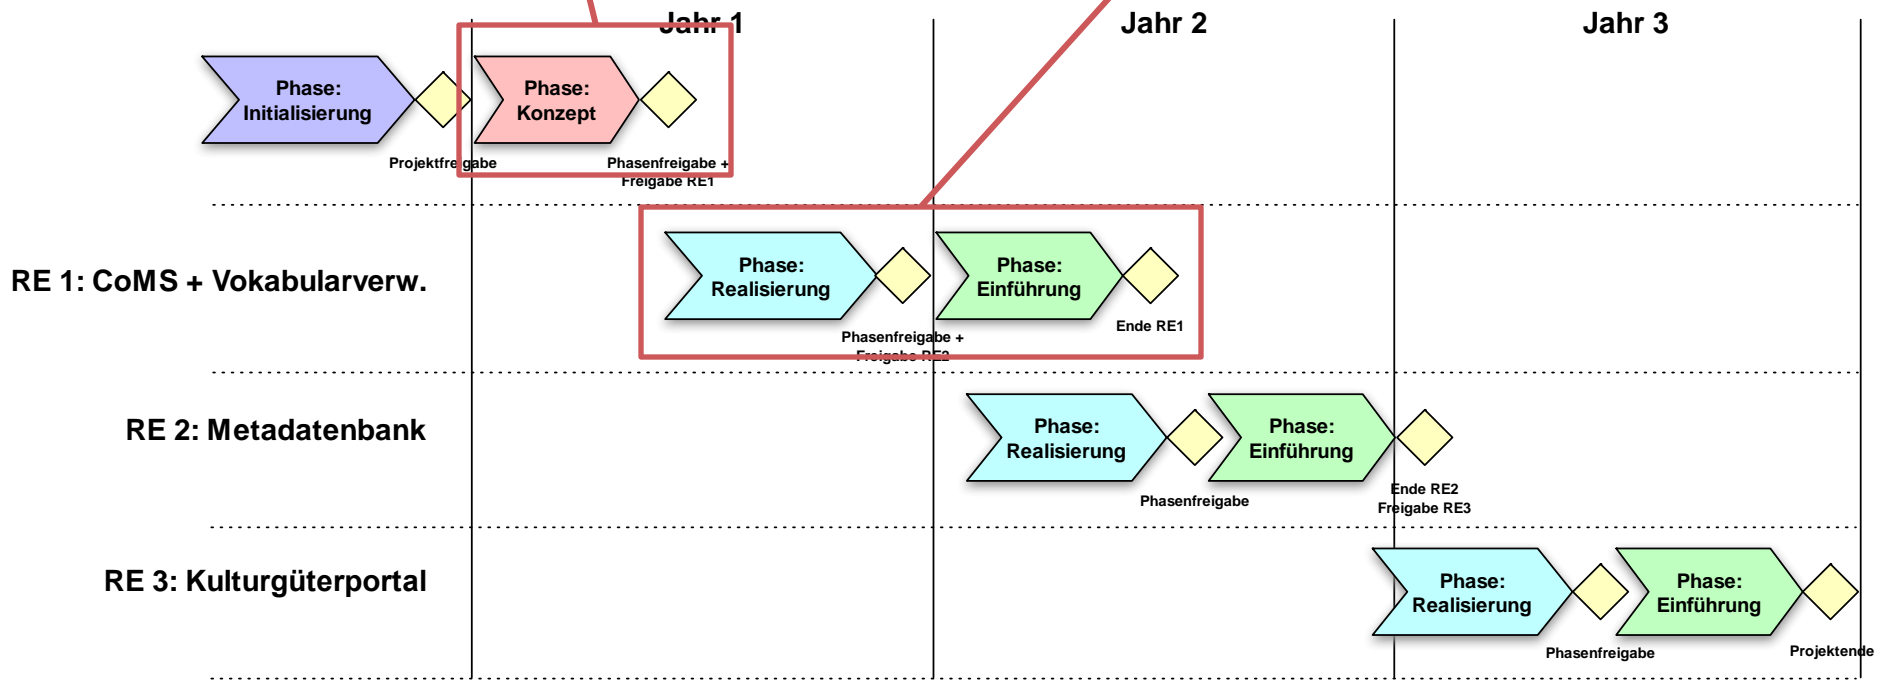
Jahr 1

Jahr 2

Jahr 3

Phase: Initialisierung

Phase: Konzept

Projektfreigabe

Phasenfreigabe + Freigabe RE1

RE 1: CoMS + Vokabularverw.

Phase: Realisierung

Phase: Einführung

Phasenfreigabe + Freigabe RE2

Ende RE1

RE 2: Metadatenbank

Phase: Realisierung

Phase: Einführung

Phasenfreigabe

Ende RE2 Freigabe RE3

RE 3: Kulturgüterportal

Phase: Realisierung

Phase: Einführung

Phasenfreigabe

Projektende